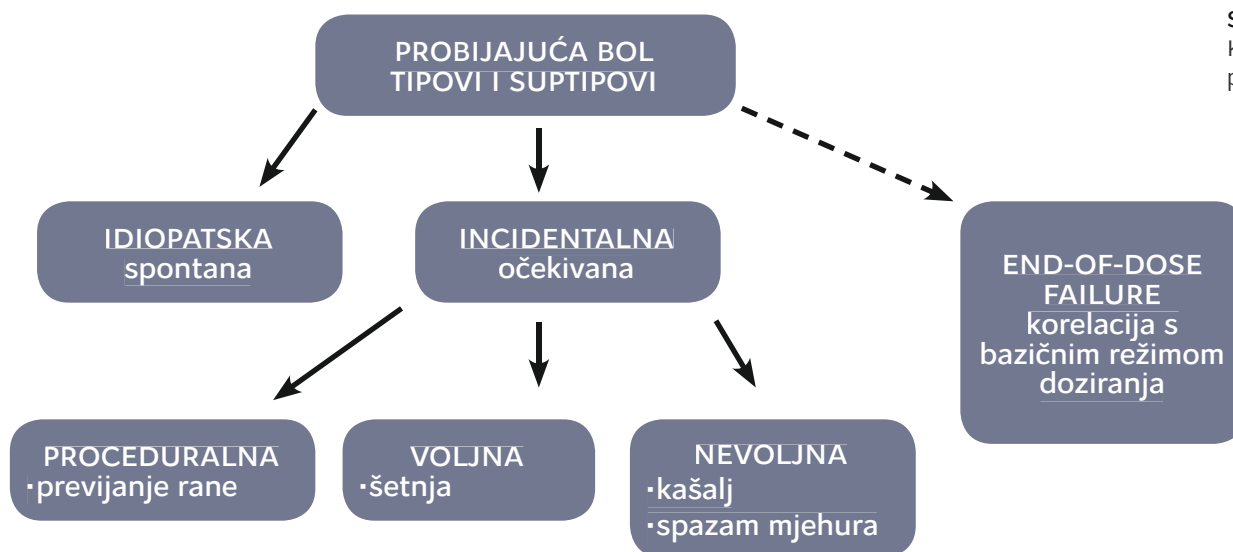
PROBIJAJUĆA BOL TIPOVI I SUPTIPOVI

IDIOPATSKA
spontana

INCIDENTALNA
očekivana

END-OF-DOSE FAILURE
korelacija s bazičnim režimom doziranja

PROCEDURALNA
·previjanje rane

VOLJNA
·šetnja

NEVOLJNA
·kašalj
·spazam mjehura

S
K
P